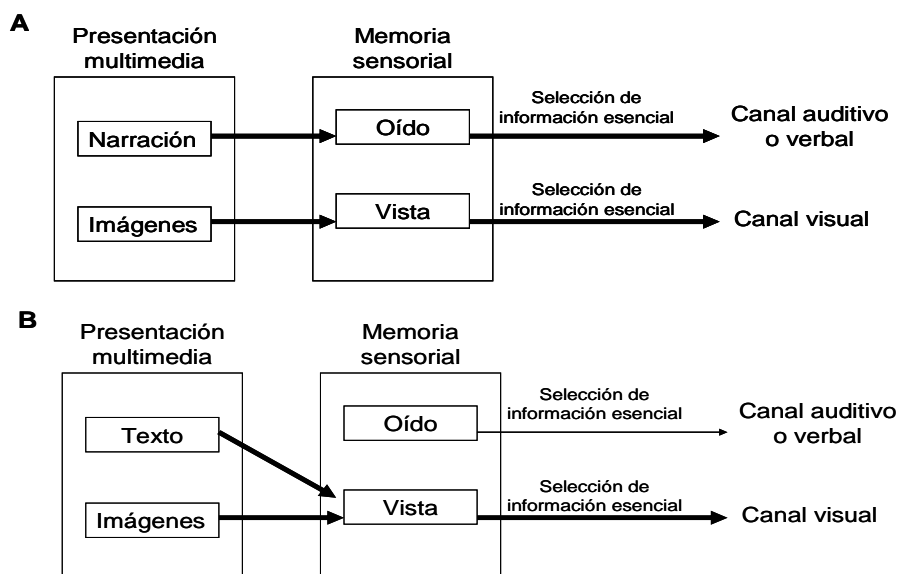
A

Presentación multimedia

Memoria sensorial

Narración

Oído

Selección de información esencial

Canal auditivo o verbal

Imágenes

Vista

Selección de información esencial

Canal visual

B

Presentación multimedia

Memoria sensorial

Oído

Selección de información esencial

Canal auditivo o verbal

Texto

Imágenes

Vista

Selección de información esencial

Canal visual